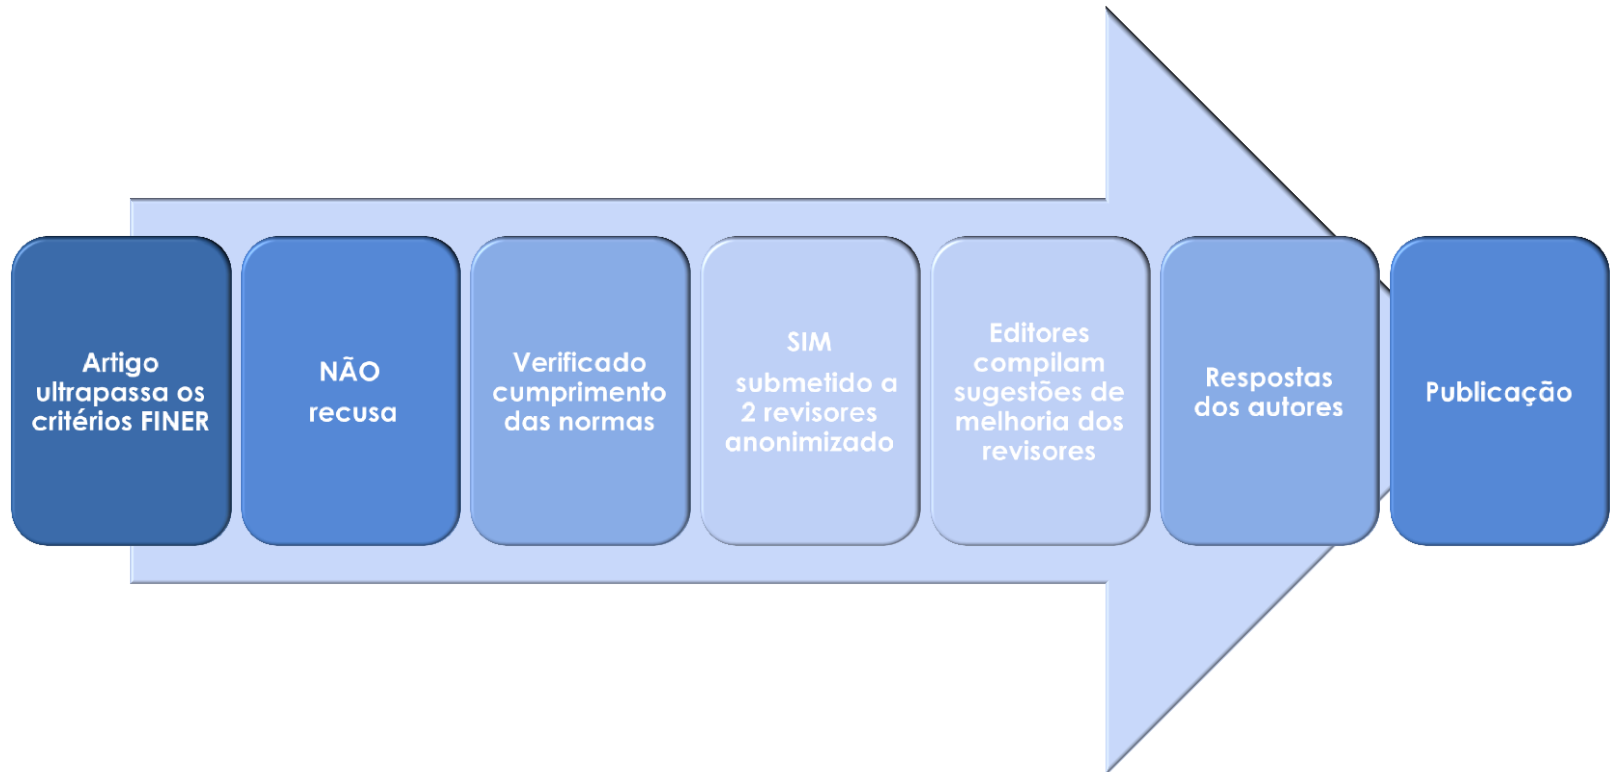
Artigo ultrapassa os critérios FINER

NÃO

recusa

Verificado cumprimento das normas

SIM

submetido a 2 revisores anonimizado

Editores compilam sugestões de melhoria dos revisores

Respostas dos autores

Publicação